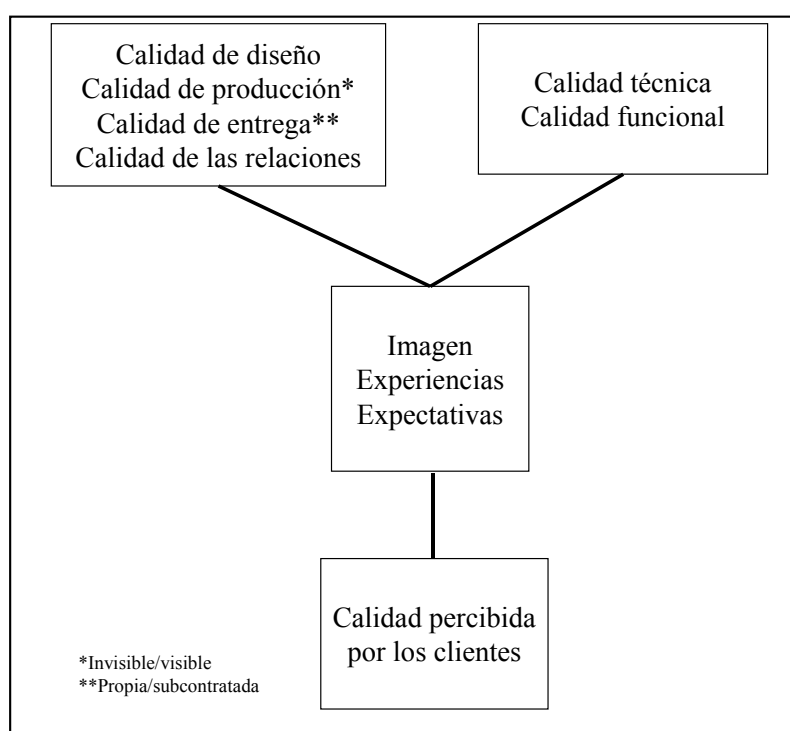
Calidad de diseño
Calidad de producción*
Calidad de entrega**
Calidad de las relaciones

Calidad técnica
Calidad funcional

Imagen
Experiencias
Expectativas

Calidad percibida por los clientes

*Invisible/visible
**Propia/subcontratada